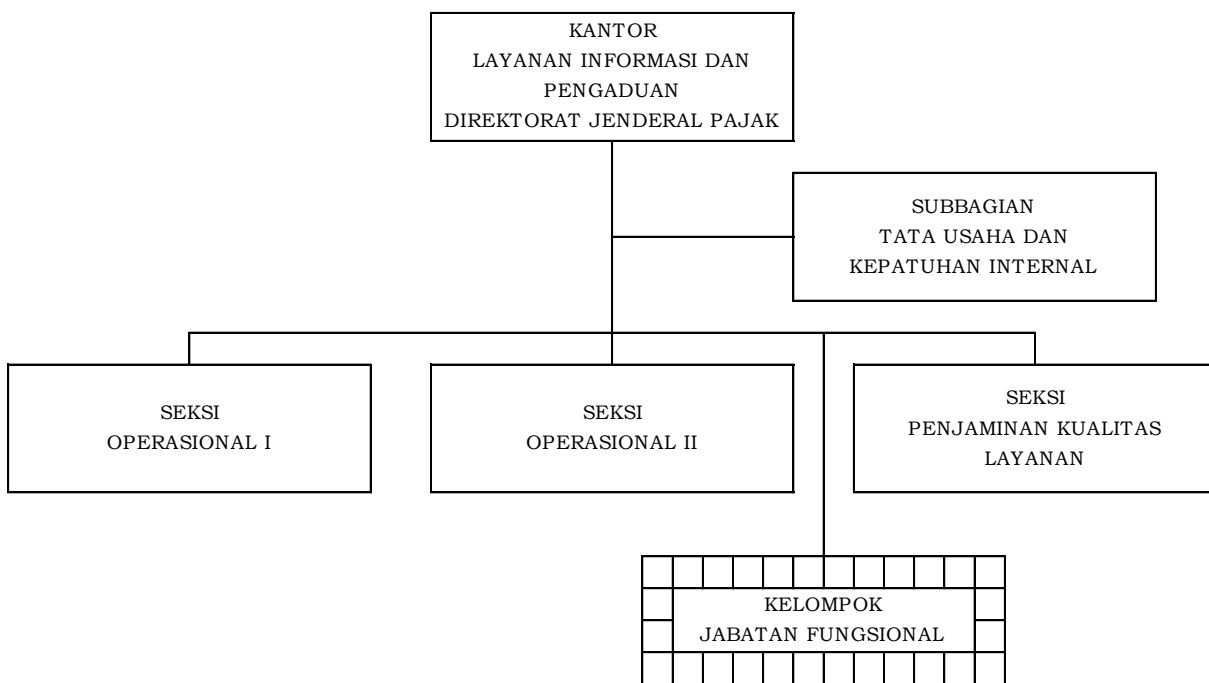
KANTOR
LAYANAN INFORMASI DAN PENGADUAN
DIREKTORAT JENDERAL PAJAK

SUBBAGIAN
TATA USAHA DAN KEPATUHAN INTERNAL

SEKSI
OPERASIONAL I

SEKSI
OPERASIONAL II

SEKSI
PENJAMINAN KUALITAS LAYANAN

KELOMPOK
JABATAN FUNGSIONAL